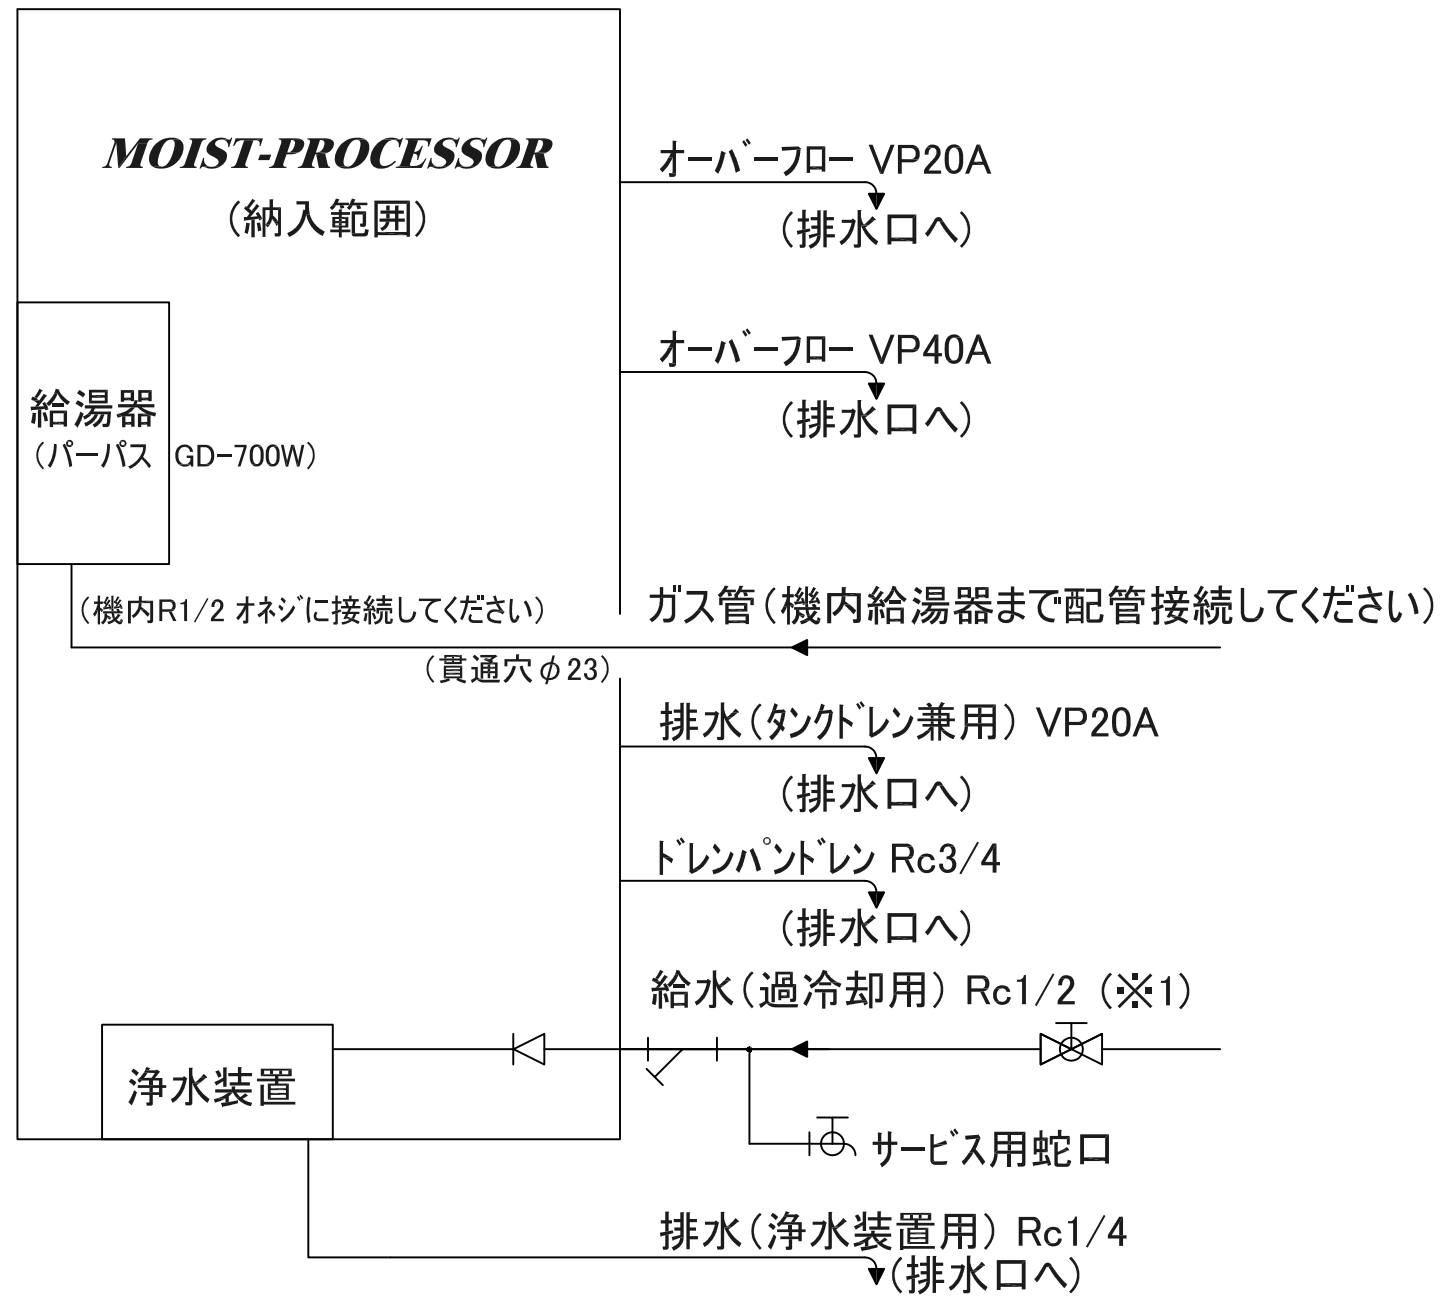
MOIST-PROCESSOR
(納入範囲)

オーバーフロー VP20A
(排水口へ)

オーバーフロー VP40A
(排水口へ)

給湯器
(パーパス GD-700W)

(機内R1/2 オネジに接続してください)

ガス管(機内給湯器まで配管接続してください)

(貫通穴$\phi$23)

排水(タンクドレン兼用) VP20A
(排水口へ)

ドレンパンドレン Rc3/4
(排水口へ)

給水(過冷却用) Rc1/2 (※1)

浄水装置

サービス用蛇口

排水(浄水装置用) Rc1/4
(排水口へ)